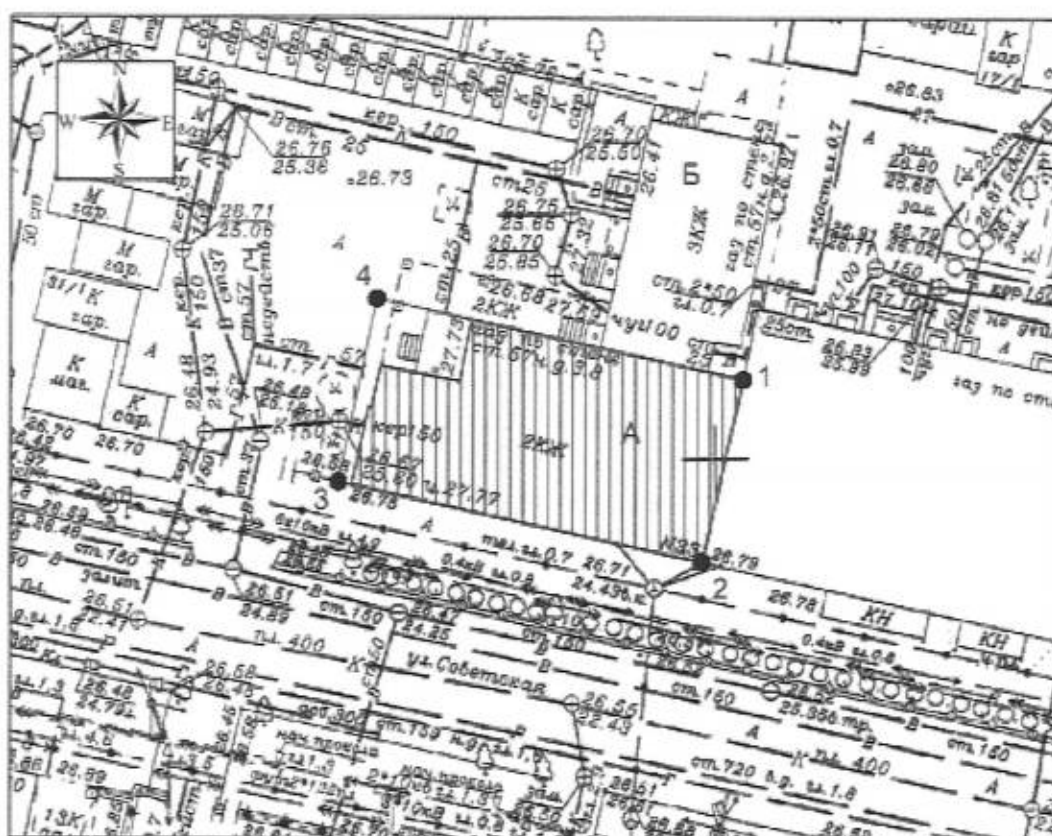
N
W
E
S
K
гар
19/1
А
гараж
26.83
26.76
25.36
кер 150
ст.
26.73
26.70
25.60
Б
3КЖ
КЖ
ст.25
26.75
25.66
26.70
25.85
26.68
27.22
2КЖ
чуг100
М
гар.
М
гар.
31/1 К
гар.
К
маг.
К
сар.
А
26.71
25.06
26.18
24.93
ст.37
ст.57
4
ст.57
ст.25
27.75
ст.67 к.9.3.8
1
25ст.
26.83
25.93
газ по ст.
А
2КЖ
кер150
26.70
26.70
26.58
3
26.67
25.60
26.75
к. 27.77
А
тел.
26.71
24.496.к.
26.79
2
26.78
КН
КН
ст.150
ст.150
26.51
24.89
26.42
24.85
ст.150
26.61
22.47
тел. 400
ул. Советская
26.55
22.43
ст.150
25.356 тр.
ст.150
26.58
26.45
26.48
24.79
ст.759
ст.720 в.р.
тел. 400
0.4кВ
26.59
13К
26.51
26.50